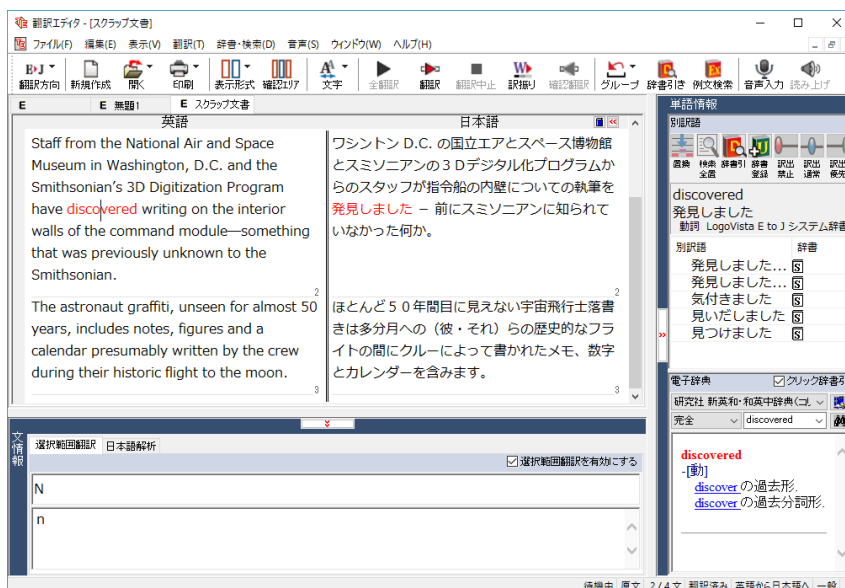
翻訳エディタ - [スクラップ文書]

ファイル(F) 編集(E) 表示(V) 翻訳(T) 辞書・検索(D) 音声(S) ウィンドウ(W) ヘルプ(H)

翻訳方向 新規作成 開く 印刷 表示形式 確認エリア 文字 全翻訳 翻訳 翻訳中止 訳振り 確認翻訳 グループ 辞書引き 例文検索 音声入力 読み上げ

E | E 無題1 | E スクラップ文書

| 英語 | 日本語 |
|---|---|
| Staff from the National Air and Space Museum in Washington, D.C. and the Smithsonian's 3D Digitization Program have discovered writing on the interior walls of the command module—something that was previously unknown to the Smithsonian. 2 | ワシントン D.C. の国立エアとスペース博物館とスミソニアンの３Ｄデジタル化プログラムからのスタッフが指令船の内壁についての執筆を発見しました － 前にスミソニアンに知られていなかった何か。 2 |
| The astronaut graffiti, unseen for almost 50 years, includes notes, figures and a calendar presumably written by the crew during their historic flight to the moon. 3 | ほとんど５０年間目に見えない宇宙飛行士落書きは多分月への（彼・それ）らの歴史的なフライトの間にクルーによって書かれたメモ、数字とカレンダーを含みます。 3 |

文情報
選択範囲翻訳 | 日本語解析
選択範囲翻訳を有効にする
N
n

単語情報
訳語
置換 検索全置 辞書引 辞書登録 訳出禁止 訳出通常 訳出優先
discovered
発見しました
動詞 LogoVista E to J システム辞書

| 別訳語 | 辞書 |
|---|---|
| 発見しました… | S |
| 発見しました… | S |
| 気付きました | S |
| 見いだしました | S |
| 見つけました | S |

電子辞典 クリック辞書引
研究社 新英和・和英中辞典(コ...
完全 discovered
discovered
-[動]
discover の過去形.
discover の過去分詞形.

待機中 原文 2/4文 翻訳済み 英語から日本語へ 一般